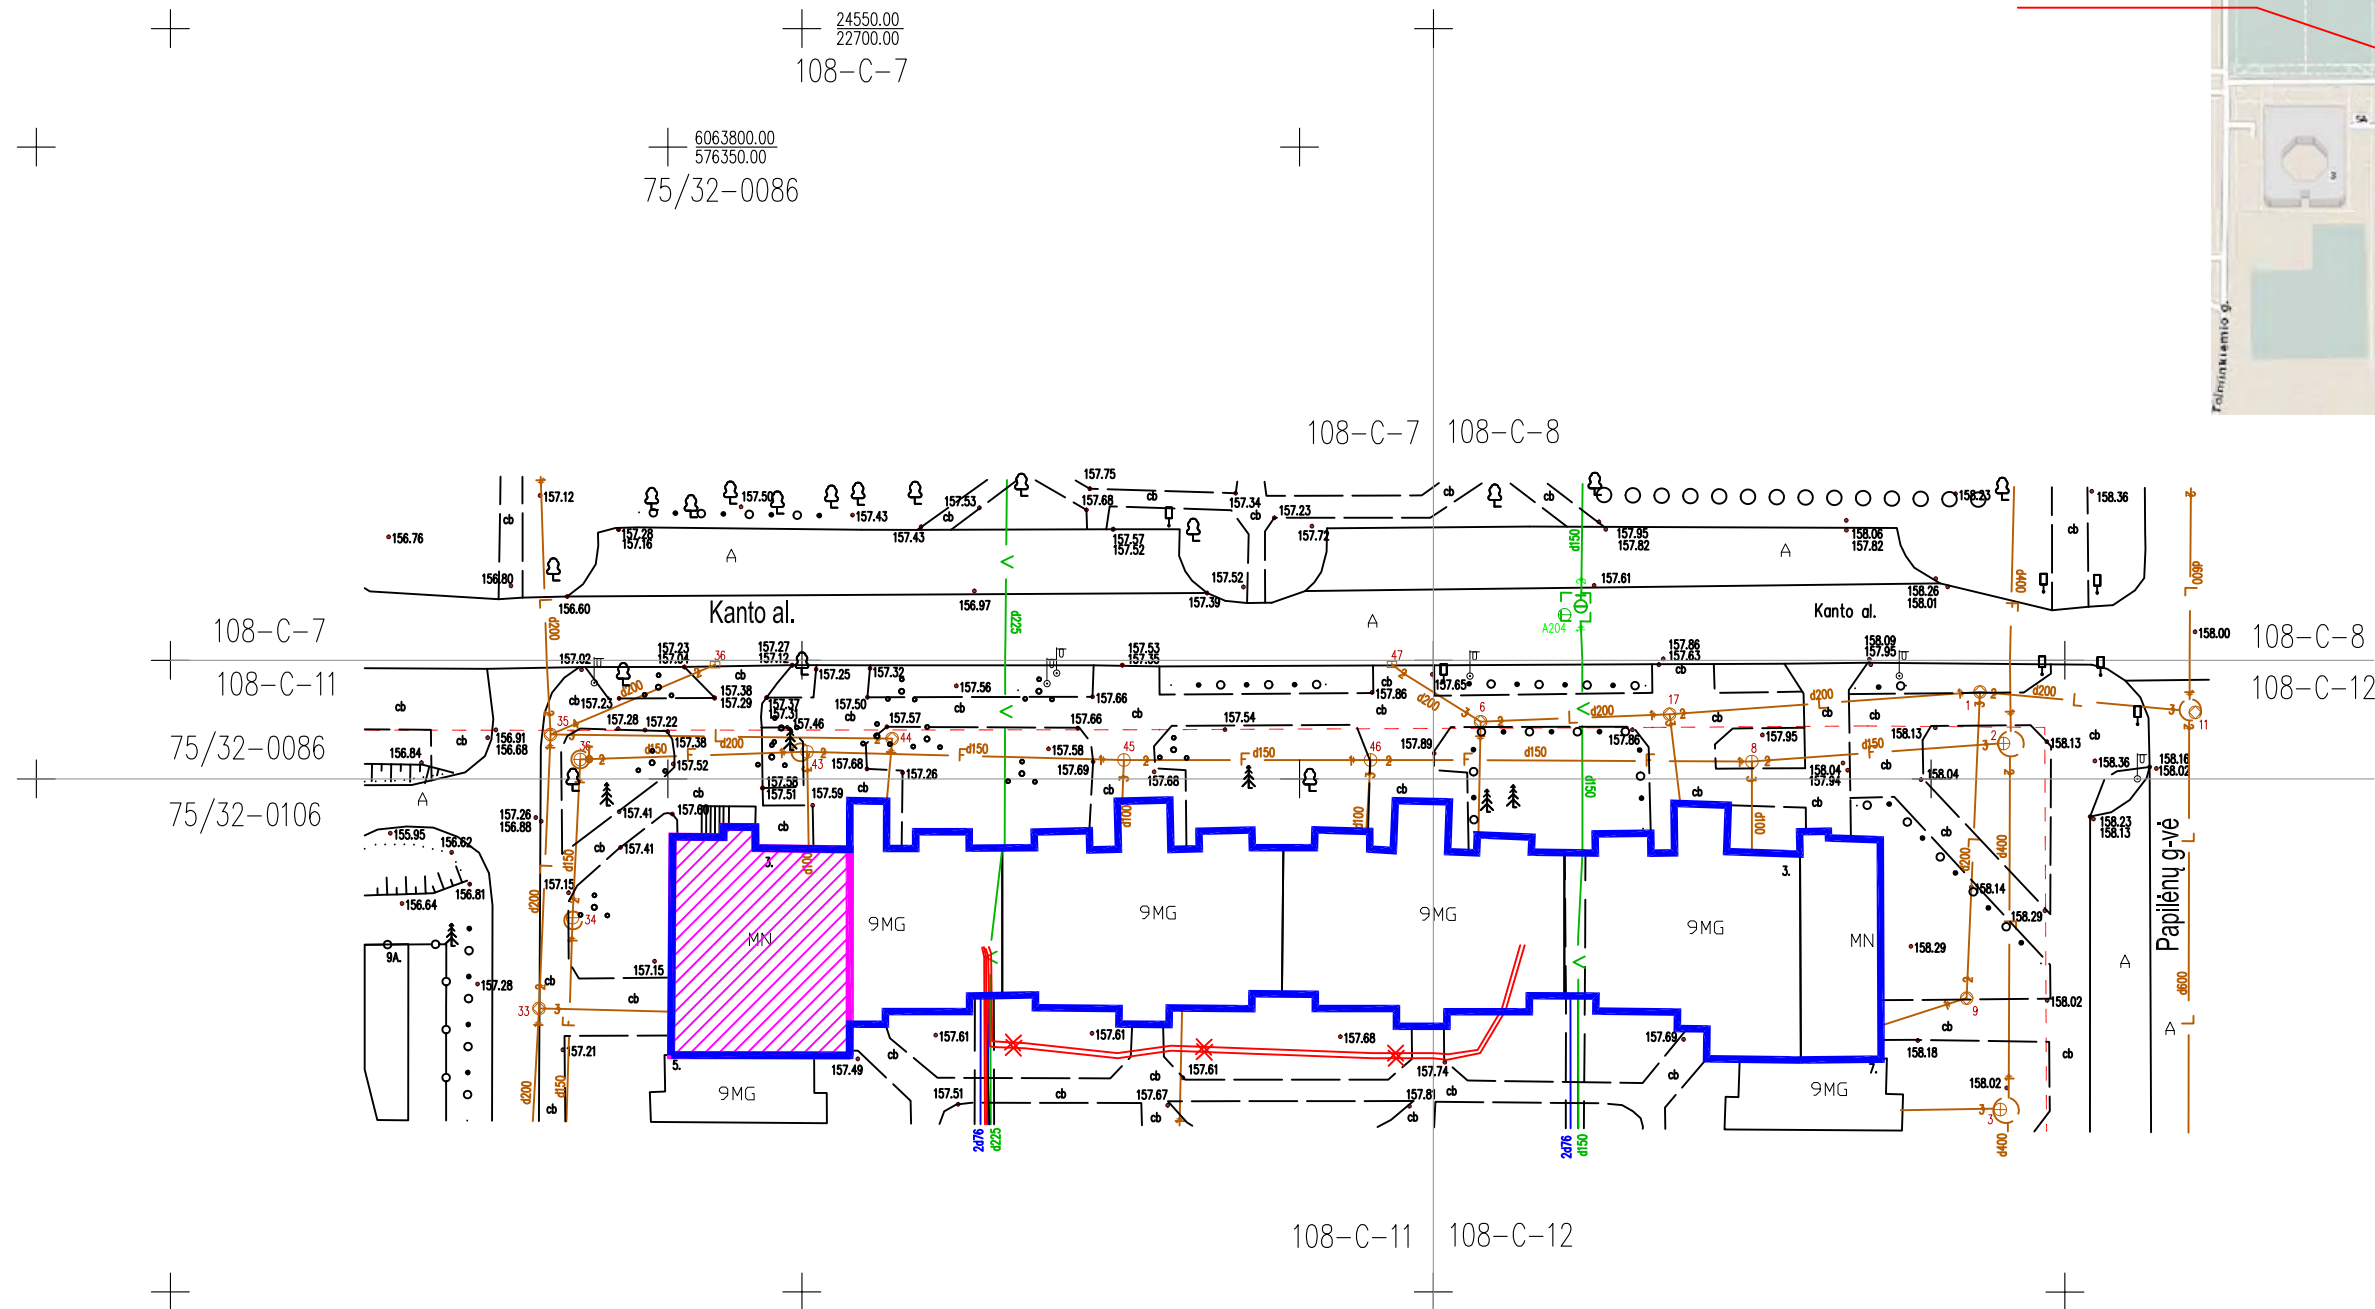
24550.00
22700.00
108–C–7

6063800.00
576350.00
75/32–0086

Tolminkiemio g.

108–C–7 108–C–8

157.75
157.12
157.50
157.43
157.53
157.68
157.34
157.23
cb
158.23
158.36
156.76
157.28
157.16
A
157.43
157.57
157.52
157.72
157.95
157.82
A
158.06
158.82
d150
157.61
156.80
157.52
158.26
158.01
156.60
Kanto al.
156.97
d225
157.39
A
A204
Kanto al.
d400
d600
158.00
108–C–7
108–C–8
108–C–11
108–C–12
157.02
157.23
157.04
157.27
157.12
157.25
157.32
157.53
157.35
157.86
157.63
158.09
157.95
157.56
157.66
157.86
157.65
cb
157.23
157.38
157.29
d200
157.50
157.37
157.31
157.46
157.57
157.66
157.54
157.86
157.95
158.13
158.13
75/32–0086
156.91
156.68
157.28
157.22
156.84
157.38
d200
157.52
157.68
157.26
d150
157.58
157.69
157.68
d150
157.89
d150
158.04
157.94
158.04
158.36
158.16
158.02
75/32–0106
A
157.58
157.51
157.59
157.41
157.60
157.26
156.88
155.95
156.62
157.41
d100
d100
d100
158.23
158.13
Papilėnų g-vė
156.81
156.64
157.15
d200
d150
MN
9MG
9MG
9MG
9MG
MN
158.14
158.29
158.29
9A
157.28
157.15
A
158.02
A
157.21
157.61
157.61
157.68
157.69
158.18
9MG
157.49
157.51
157.61
157.74
158.02
157.67
157.81
9MG
2d76
d225
2d76
d150
d200
d150
d400

108–C–11 108–C–12